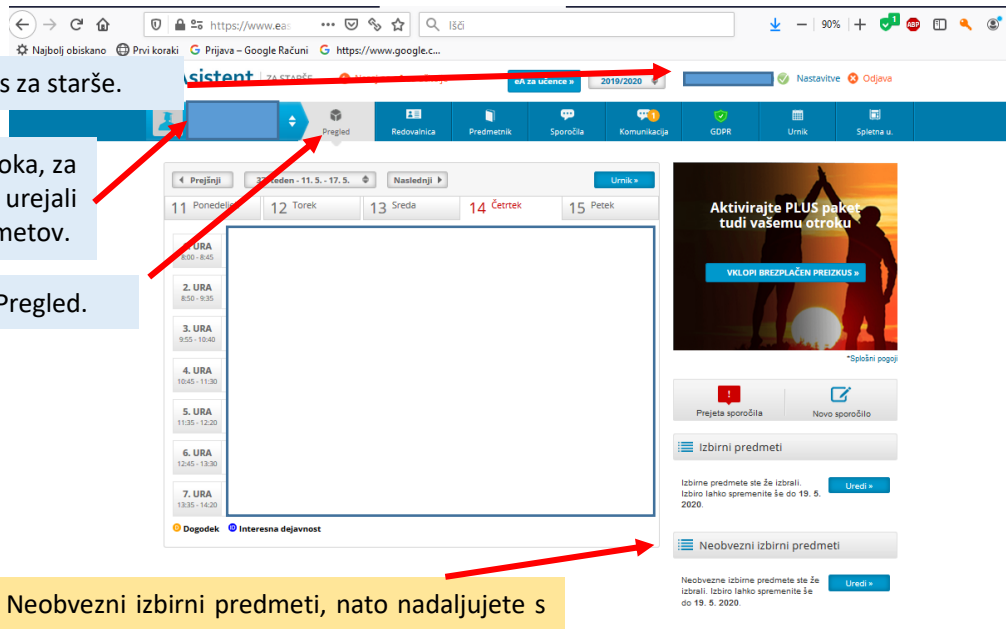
https://www.ea
Išči
Najbolj obiskano Prvi koraki Prijava – Google Računi https://www.google.c...
90%

s za starše.
sistent ZA STARŠE
eA za učence » 2019/2020 Nastavitve Odjava

oka, za urejali metov.

Pregled.

Pregled Redovalnica Predmetnik Sporočila Komunikacija GDPR Urnik Spletna u.

◂ Prejšnji 3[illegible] teden - 11. 5. - 17. 5. Naslednji ▸ Urnik »

11 Ponedelj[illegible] 12 Torek 13 Sreda 14 Četrtek 15 Petek

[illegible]. URA 8:00 - 8:45
2. URA 8:50 - 9:35
3. URA 9:55 - 10:40
4. URA 10:45 - 11:30
5. URA 11:35 - 12:20
6. URA 12:45 - 13:30
7. URA 13:35 - 14:20

Dogodek Interesna dejavnost

Aktivirajte PLUS paket tudi vašemu otroku
VKLOPI BREZPLAČEN PREIZKUS »
*Splošni pogoji

Prejeta sporočila Novo sporočilo

Izbirni predmeti
Izbirne predmete ste že izbrali. Izbiro lahko spremenite še do 19. 5. 2020.
Uredi »

Neobvezni izbirni predmeti
Neobvezne izbirne predmete ste že izbrali. Izbiro lahko spremenite še do 19. 5. 2020.
Uredi »

Neobvezni izbirni predmeti, nato nadaljujete s